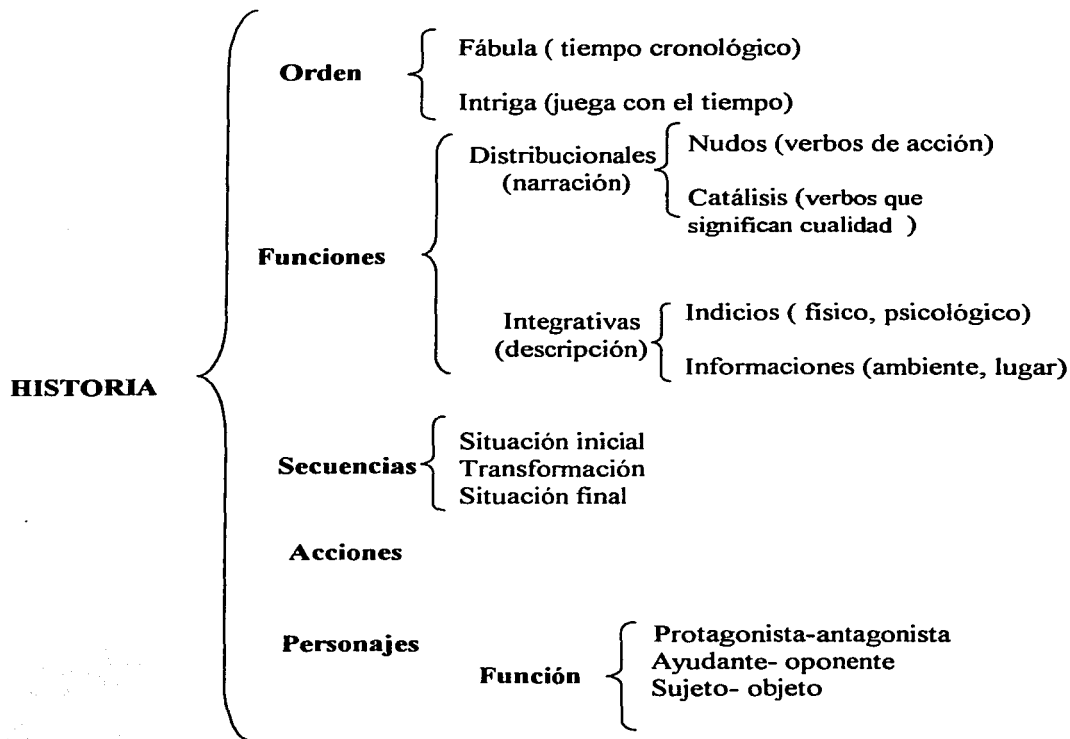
HISTORIA

Orden
Fábula ( tiempo cronológico)
Intriga (juega con el tiempo)

Funciones
Distribucionales (narración)
Nudos (verbos de acción)
Catálisis (verbos que significan cualidad )
Integrativas (descripción)
Indicios ( físico, psicológico)
Informaciones (ambiente, lugar)

Secuencias
Situación inicial
Transformación
Situación final

Acciones

Personajes
Función
Protagonista-antagonista
Ayudante- oponente
Sujeto- objeto